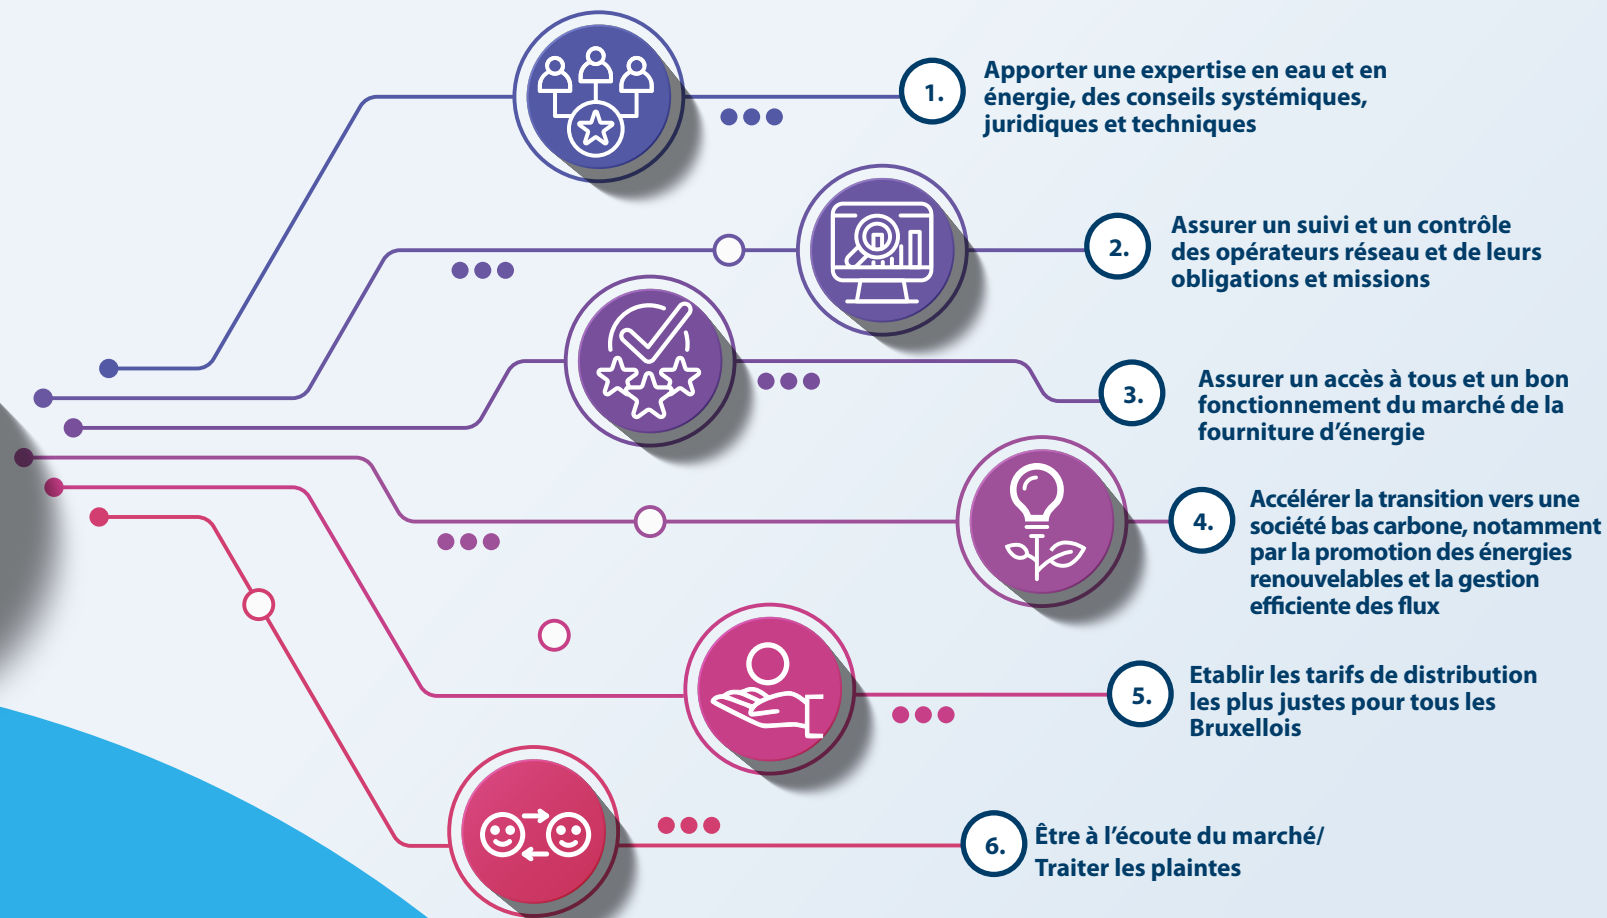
1.

Apporter une expertise en eau et en énergie, des conseils systémiques, juridiques et techniques

2.

Assurer un suivi et un contrôle des opérateurs réseau et de leurs obligations et missions

3.

Assurer un accès à tous et un bon fonctionnement du marché de la fourniture d'énergie

4.

Accélérer la transition vers une société bas carbone, notamment par la promotion des énergies renouvelables et la gestion efficiente des flux

5.

Etablir les tarifs de distribution les plus justes pour tous les Bruxellois

6.

Être à l'écoute du marché/ Traiter les plaintes